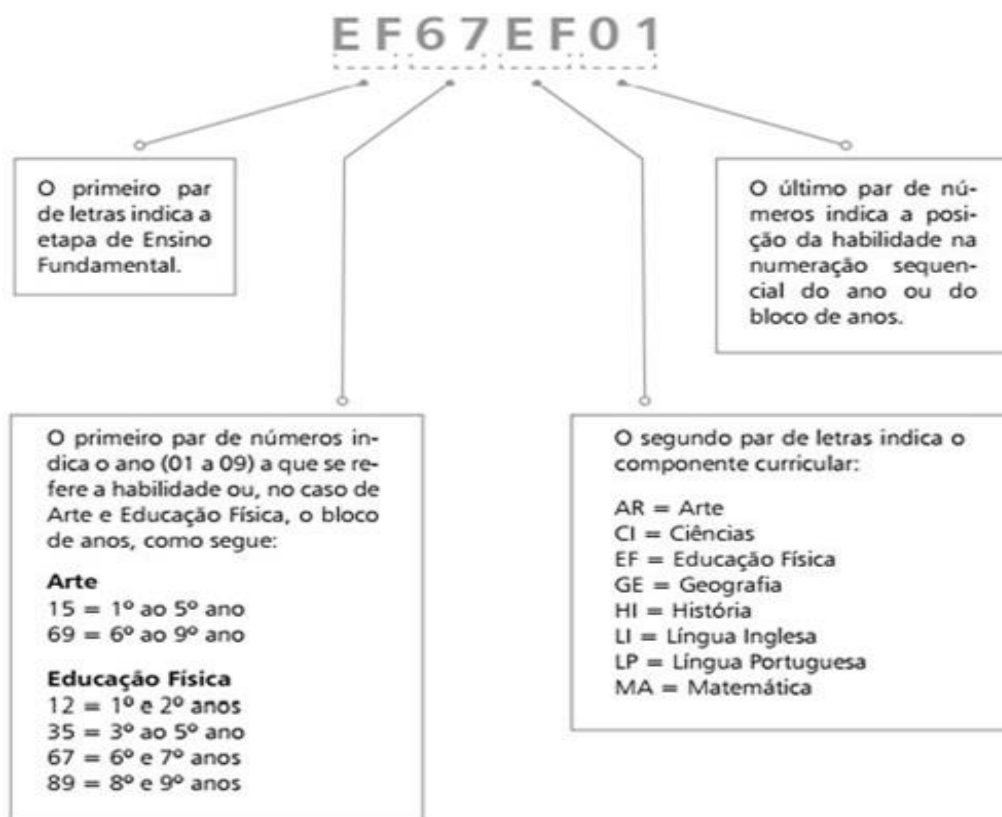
EF67EF01

O primeiro par de letras indica a etapa de Ensino Fundamental.

O último par de números indica a posição da habilidade na numeração sequencial do ano ou do bloco de anos.

O primeiro par de números indica o ano (01 a 09) a que se refere a habilidade ou, no caso de Arte e Educação Física, o bloco de anos, como segue:

**Arte**
15 = 1º ao 5º ano
69 = 6º ao 9º ano

**Educação Física**
12 = 1º e 2º anos
35 = 3º ao 5º ano
67 = 6º e 7º anos
89 = 8º e 9º anos

O segundo par de letras indica o componente curricular:

AR = Arte
CI = Ciências
EF = Educação Física
GE = Geografia
HI = História
LI = Língua Inglesa
LP = Língua Portuguesa
MA = Matemática